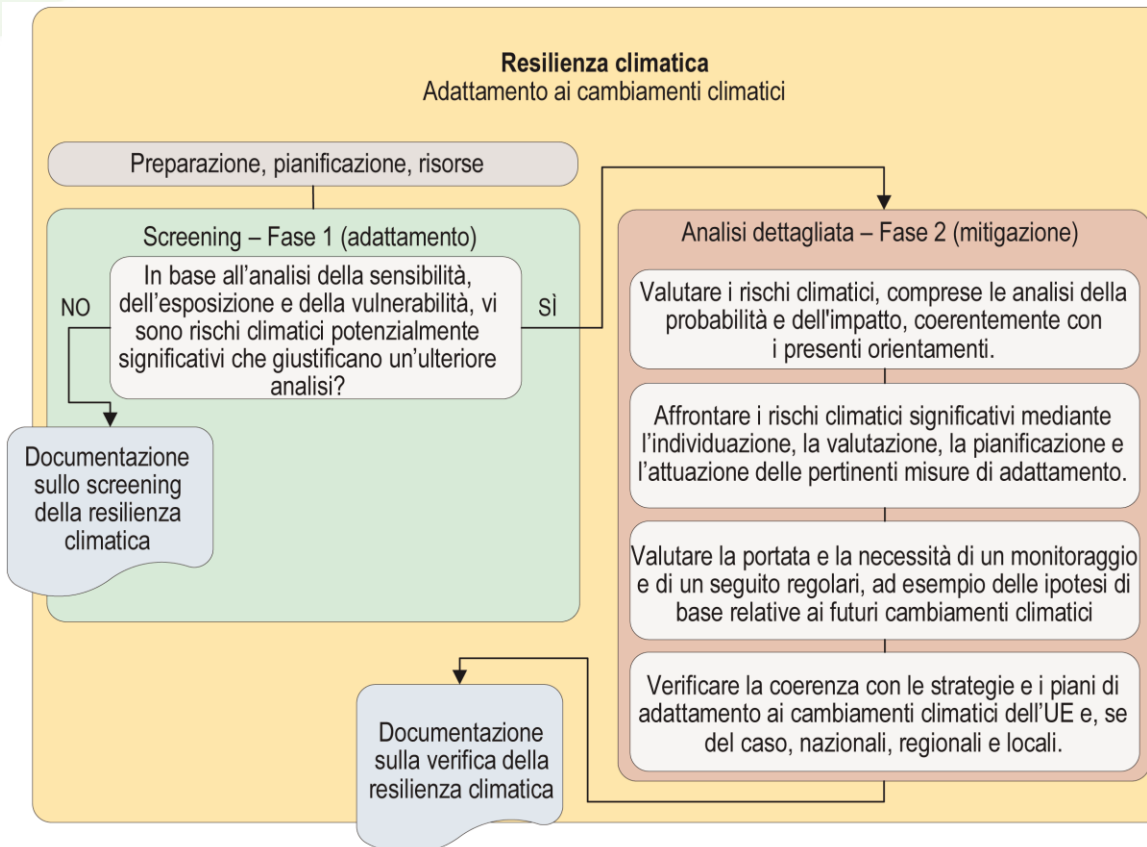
**Resilienza climatica**
Adattamento ai cambiamenti climatici

Preparazione, pianificazione, risorse

Screening – Fase 1 (adattamento)

In base all'analisi della sensibilità, dell'esposizione e della vulnerabilità, vi sono rischi climatici potenzialmente significativi che giustificano un'ulteriore analisi?

NO

SÌ

Documentazione sullo screening della resilienza climatica

Analisi dettagliata – Fase 2 (mitigazione)

Valutare i rischi climatici, comprese le analisi della probabilità e dell'impatto, coerentemente con i presenti orientamenti.

Affrontare i rischi climatici significativi mediante l'individuazione, la valutazione, la pianificazione e l'attuazione delle pertinenti misure di adattamento.

Valutare la portata e la necessità di un monitoraggio e di un seguito regolari, ad esempio delle ipotesi di base relative ai futuri cambiamenti climatici

Verificare la coerenza con le strategie e i piani di adattamento ai cambiamenti climatici dell'UE e, se del caso, nazionali, regionali e locali.

Documentazione sulla verifica della resilienza climatica